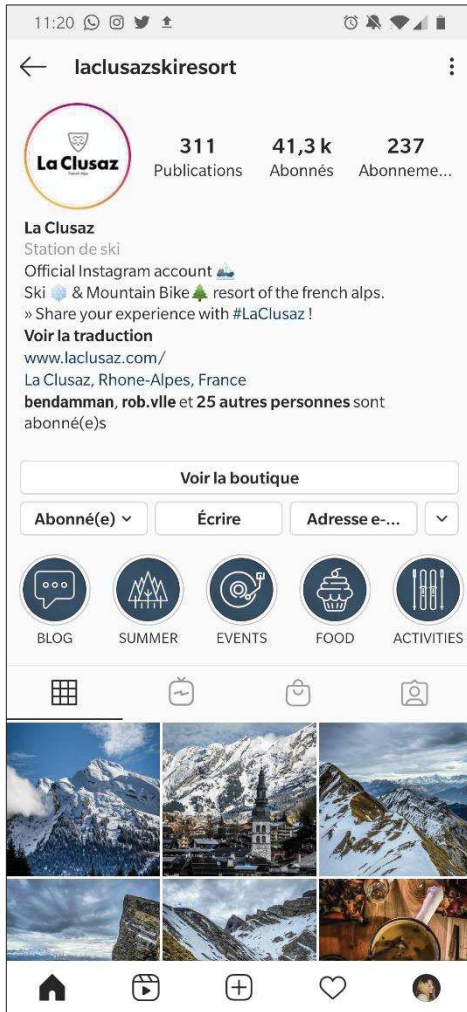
11:20

laclusazskiresort

La Clusaz

311 Publications
41,3 k Abonnés
237 Abonneme...

La Clusaz
Station de ski
Official Instagram account
Ski & Mountain Bike resort of the french alps.
» Share your experience with #LaClusaz !
Voir la traduction
www.laclusaz.com/
La Clusaz, Rhone-Alpes, France
bendamman, rob.vlle et 25 autres personnes sont abonné(e)s

Voir la boutique
Abonné(e)
Écrire
Adresse e-...

BLOG
SUMMER
EVENTS
FOOD
ACTIVITIES